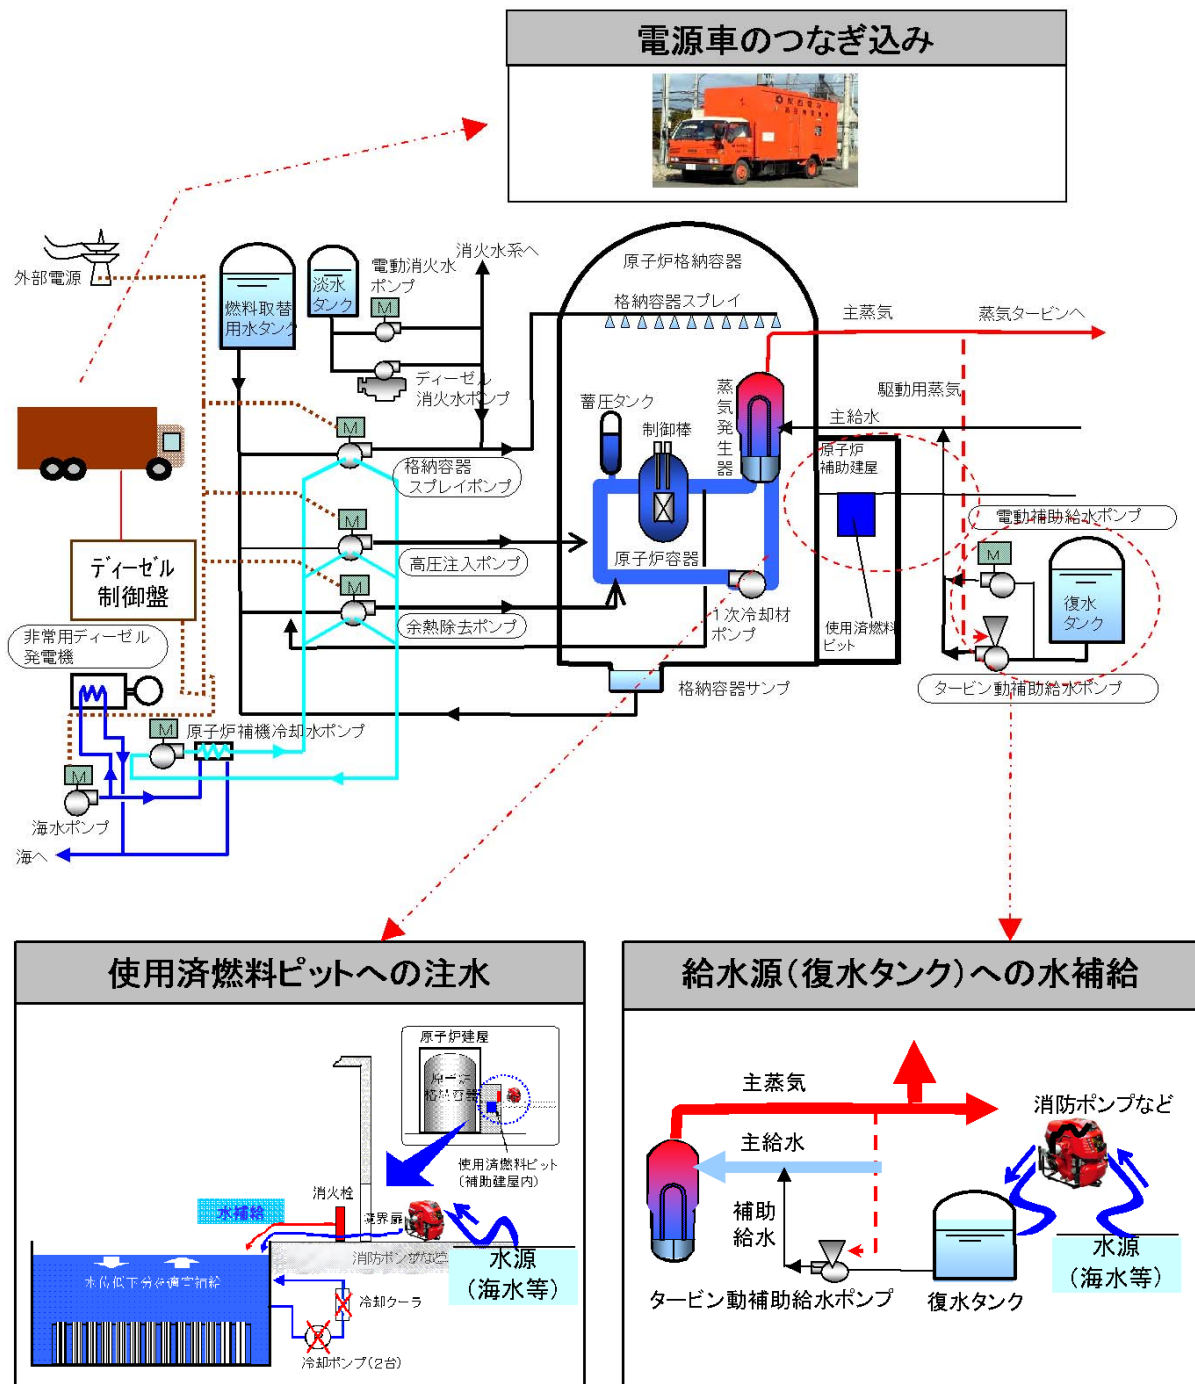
電源車のつなぎ込み

外部電源

燃料取替用水タンク

淡水タンク

電動消火水ポンプ

消火水系へ

ディーゼル消火水ポンプ

原子炉格納容器

格納容器スプレイ

主蒸気

蒸気タービンへ

駆動用蒸気

主給水

蓄圧タンク

制御棒

蒸気発生器

原子炉補助建屋

格納容器スプレイポンプ

高圧注入ポンプ

原子炉容器

電動補助給水ポンプ

復水タンク

余熱除去ポンプ

1次冷却材ポンプ

使用済燃料ピット

ディーゼル制御盤

非常用ディーゼル発電機

格納容器サンプ

タービン動補助給水ポンプ

原子炉補機冷却水ポンプ

海水ポンプ

海へ

使用済燃料ピットへの注水

原子炉建屋

使用済燃料ピット（補助建屋内）

消火栓

水補給

境界扉

消防ポンプなど

水源（海水等）

冷却クーラ

冷却ポンプ（2台）

給水源（復水タンク）への水補給

主蒸気

消防ポンプなど

主給水

補助給水

水源（海水等）

タービン動補助給水ポンプ

復水タンク